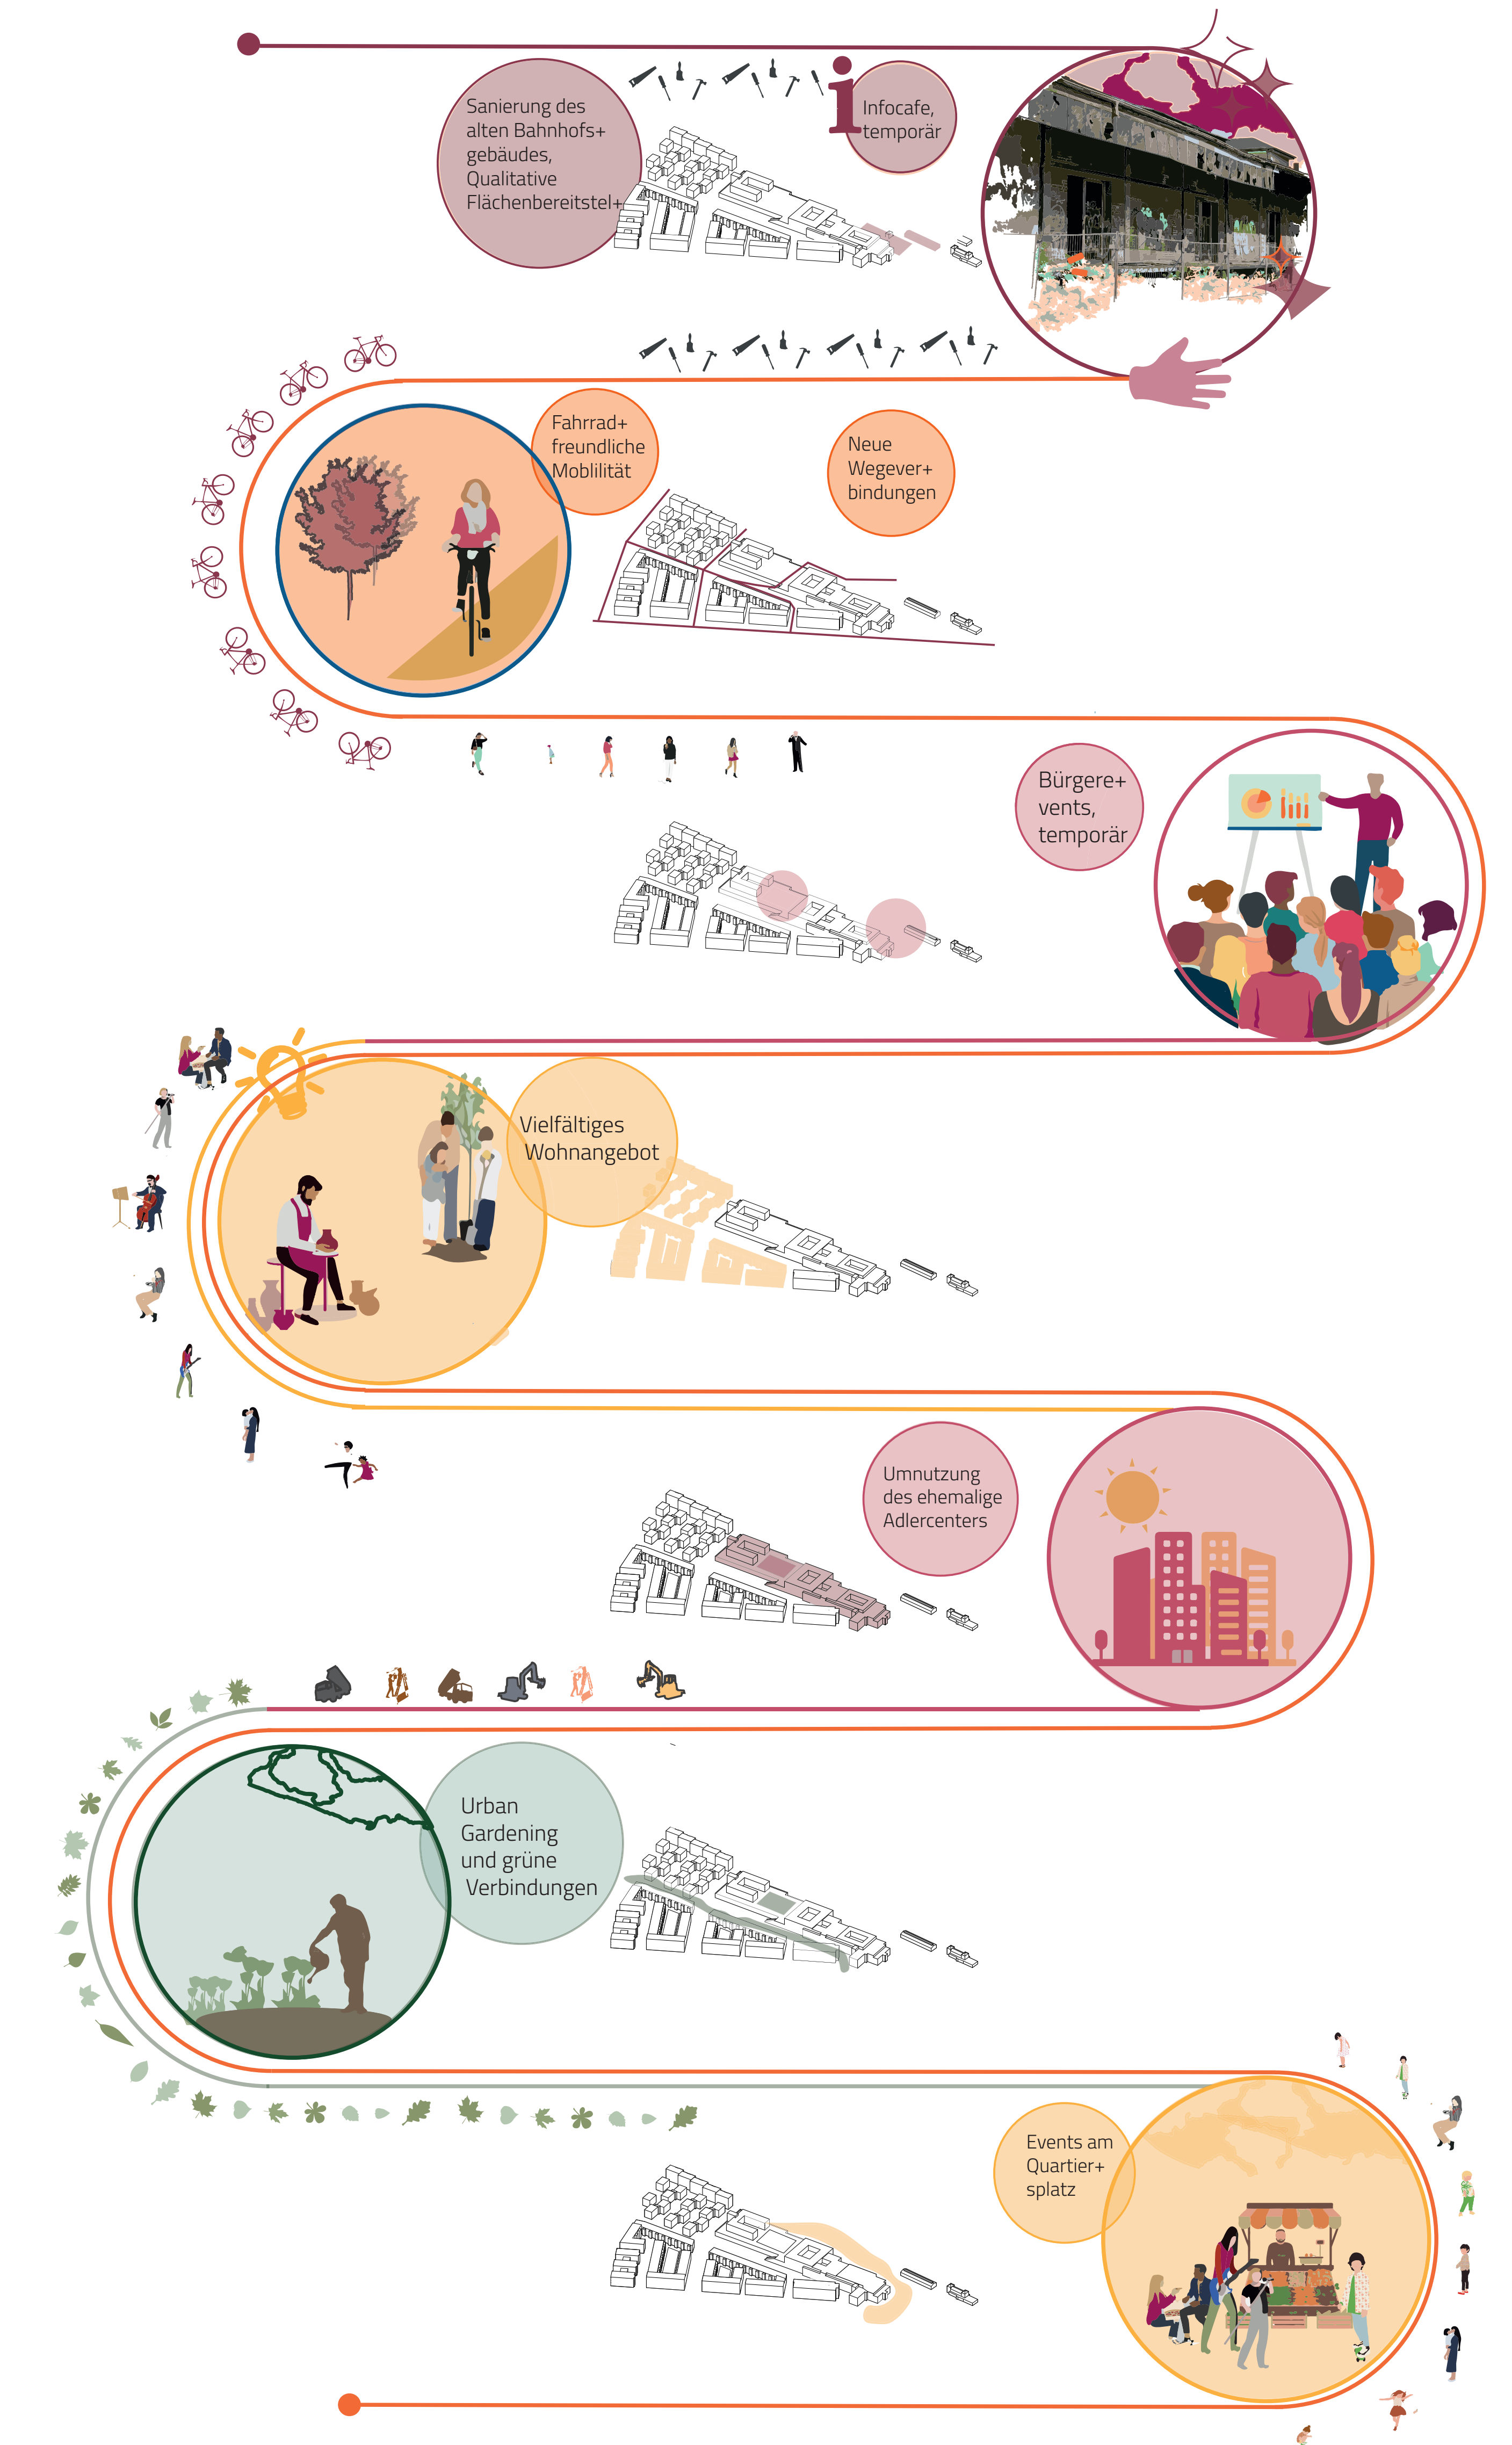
Sanierung des alten Bahnhofs+ gebäudes, Qualitative Flächenbereitstel+

Infocafe, temporär

Fahrrad+ freundliche Moblilität

Neue Wegever+ bindungen

Bürgere+ vents, temporär

Vielfältiges Wohnangebot

Umnutzung des ehemalige Adlercenters

Urban Gardening und grüne Verbindungen

Events am Quartier+ splatz